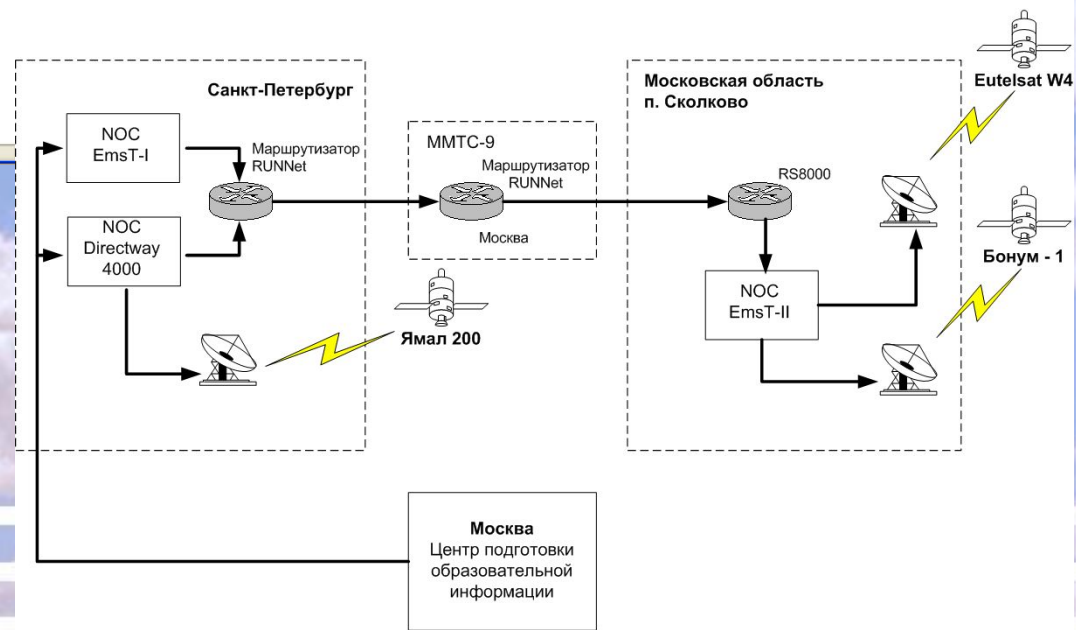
Санкт-Петербург

NOC EmsT-I

NOC Directway 4000

Маршрутизатор RUNNet

Ямал 200

ММТС-9

Маршрутизатор RUNNet

Москва

Московская область
п. Сколково

RS8000

NOC EmsT-II

Eutelsat W4

Бонум - 1

Москва
Центр подготовки образовательной информации